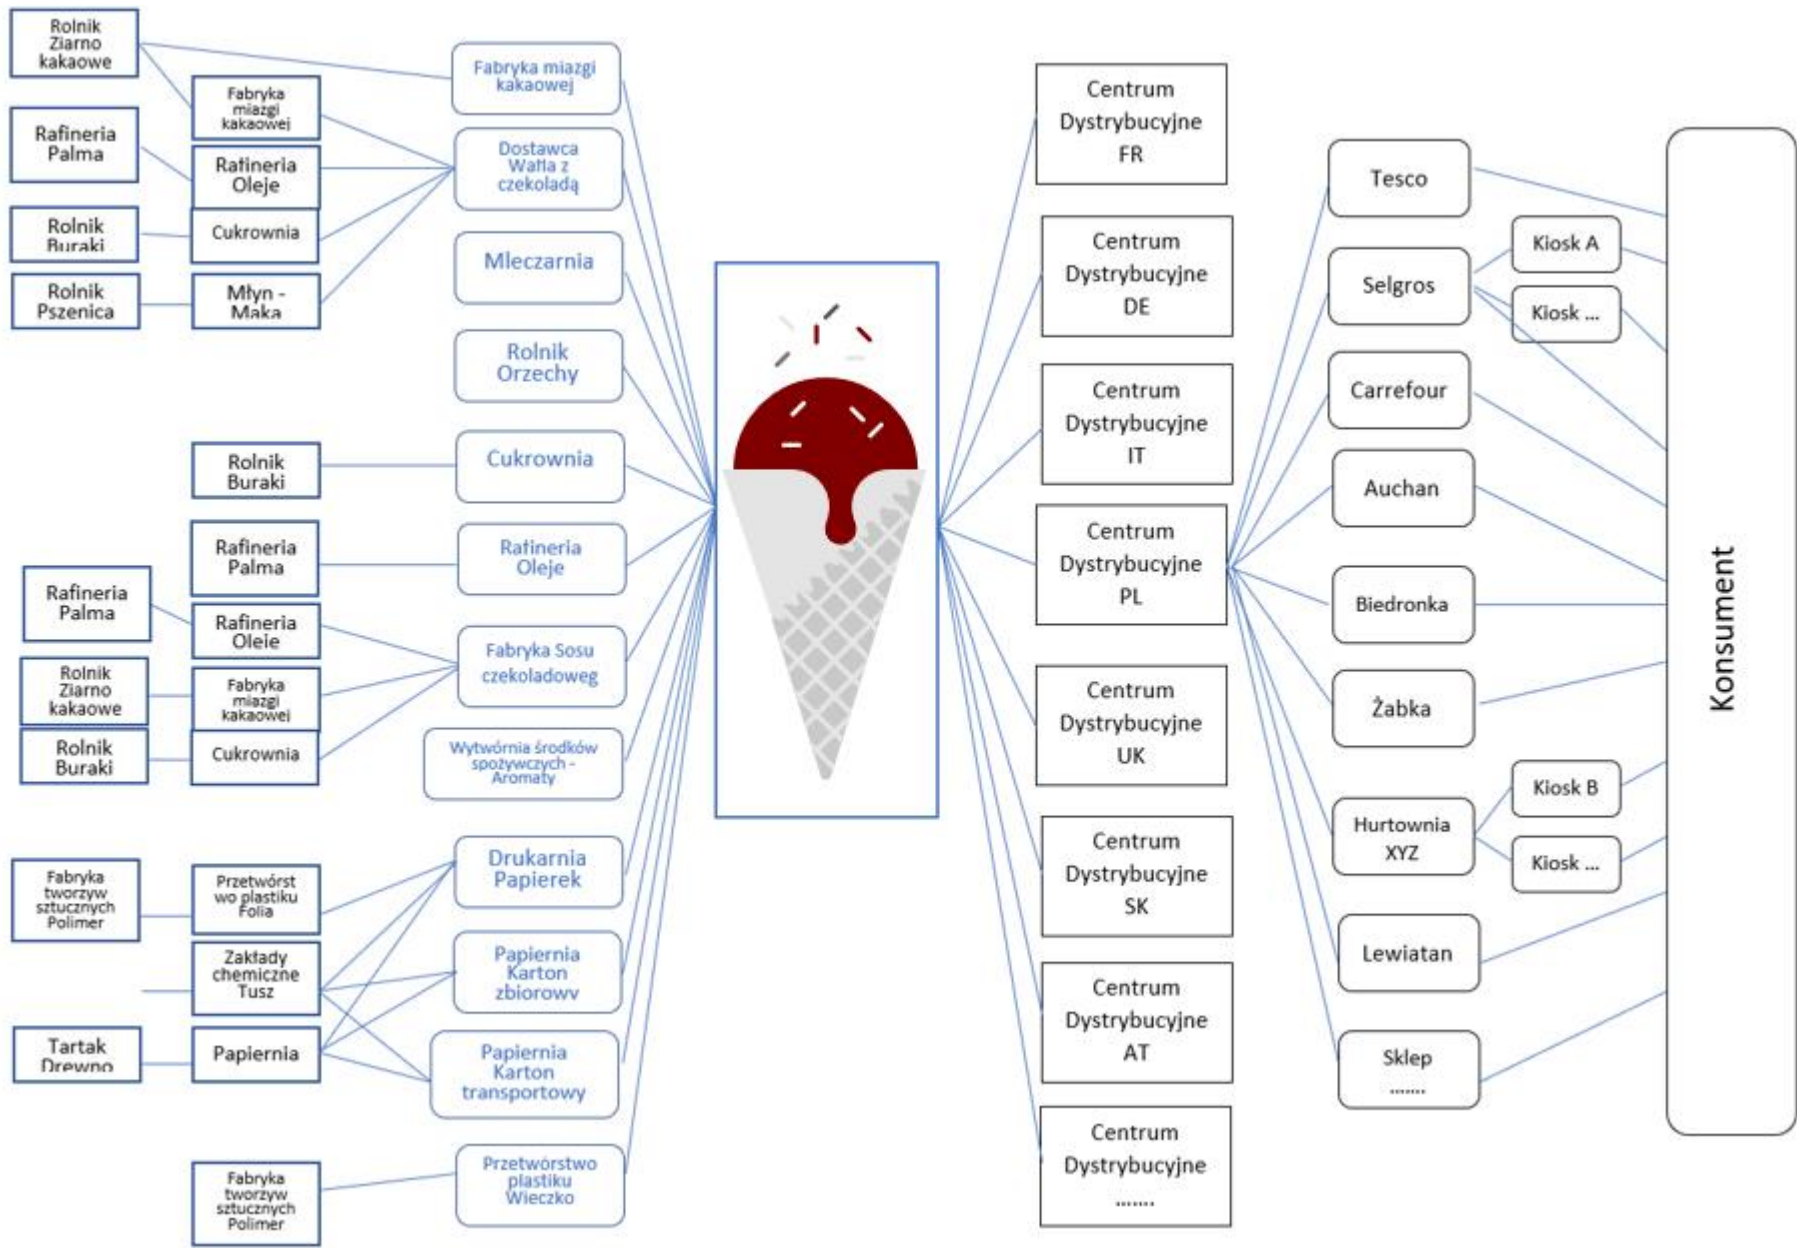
Rolnik Ziarno kakaowe

Fabryka miazgi kakaowej

Rafineria Palma

Rafineria Oleje

Rolnik Buraki

Cukrownia

Rolnik Pszenica

Młyn - Mąka

Fabryka miazgi kakaowej

Dostawca Wafla z czekoladą

Mleczarnia

Rolnik Orzechy

Rolnik Buraki

Cukrownia

Rafineria Palma

Rafineria Oleje

Rafineria Palma

Rafineria Oleje

Rolnik Ziarno kakaowe

Fabryka miazgi kakaowej

Rolnik Buraki

Cukrownia

Fabryka Sosu czekoladoweg

Wytwórnia środków spożywczych - Aromaty

Fabryka tworzyw sztucznych Polimer

Przetwórstwo plastiku Folia

Zakłady chemiczne Tusz

Tartak Drewno

Papiernia

Drukarnia Papierek

Papiernia Karton zbiorowy

Papiernia Karton transportowy

Fabryka tworzyw sztucznych Polimer

Przetwórstwo plastiku Wieczko

Centrum Dystrybucyjne FR

Centrum Dystrybucyjne DE

Centrum Dystrybucyjne IT

Centrum Dystrybucyjne PL

Centrum Dystrybucyjne UK

Centrum Dystrybucyjne SK

Centrum Dystrybucyjne AT

Centrum Dystrybucyjne .......

Tesco

Selgros

Kiosk A

Kiosk ...

Carrefour

Auchan

Biedronka

Żabka

Hurtownia XYZ

Kiosk B

Kiosk ...

Lewiatan

Sklep .......

Konsument